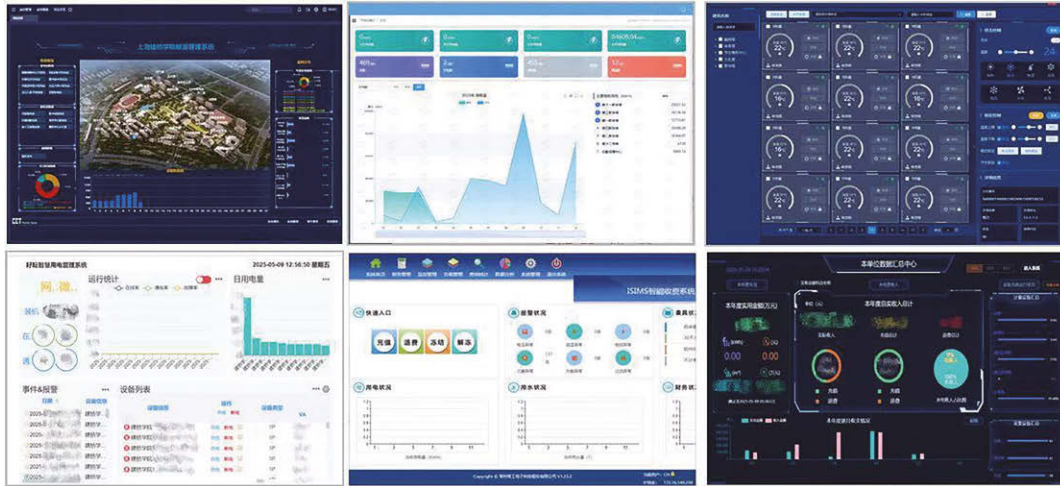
上海娃校学校能源管理系统

04605.04

好耗智慧用电管理系统
2025-05-09 12:56:50 星期五
运行统计
日用电量
事件&报警
设备列表
网
装机
在
选
日期
2025
设备名称
操作
设备类型
充值
退费
冻结
解冻

ISIMS智能收费系统
快速入口
报警状况
用电状况
用水状况
财务
Copyright ©

本单位数据汇总中心
本年度实用金额(万元)
本年度总收入合计
0.00
0.00
本年度实际收支情况